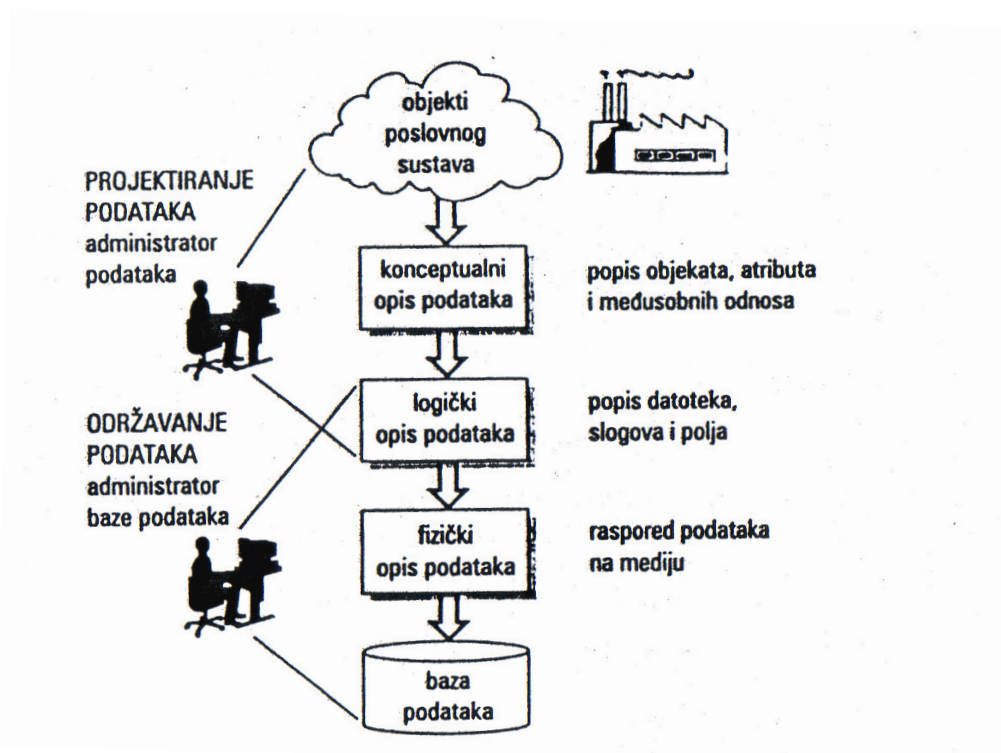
objekti poslovnog sustava

PROJEKTIRANJE PODATAKA administrator podataka

konceptualni opis podataka

popis objekata, atributa i međusobnih odnosa

ODRŽAVANJE PODATAKA administrator baze podataka

logički opis podataka

popis datoteka, slogova i polja

fizički opis podataka

raspored podataka na mediju

baza podataka